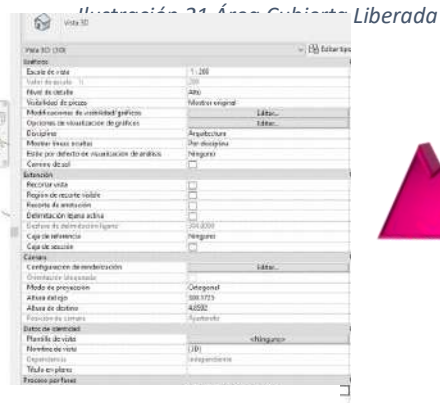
Ilustración 21 Área Cubierta Liberada

Vista 3D

Vista 3D: {3D}

Editar tipo

| Gráficos | |
|---|---|
| Escala de vista | 1 : 200 |
| Valor de escala 1: | 200 |
| Nivel de detalle | Alto |
| Visibilidad de piezas | Mostrar original |
| Modificaciones de visibilidad/gráficos | Editar... |
| Opciones de visualización de gráficos | Editar... |
| Disciplina | Arquitectura |
| Mostrar líneas ocultas | Por disciplina |
| Estilo por defecto de visualización de análisis | Ninguno |
| Camino del sol | |
| Extensión | |
| Recortar vista | |
| Región de recorte visible | |
| Recorte de anotación | |
| Delimitación lejana activa | |
| Desfase de delimitación lejano | 304.8000 |
| Caja de referencia | Ninguno |
| Caja de sección | |
| Cámara | |
| Configuración de renderización | Editar... |
| Orientación bloqueada | |
| Modo de proyección | Ortogonal |
| Altura del ojo | 500.1723 |
| Altura de destino | 4.0592 |
| Posición de cámara | Ajustando |
| Datos de identidad | |
| Plantilla de vista | <Ninguno> |
| Nombre de vista | {3D} |
| Dependencia | Independiente |
| Título en plano | |
| Proceso por fases | |